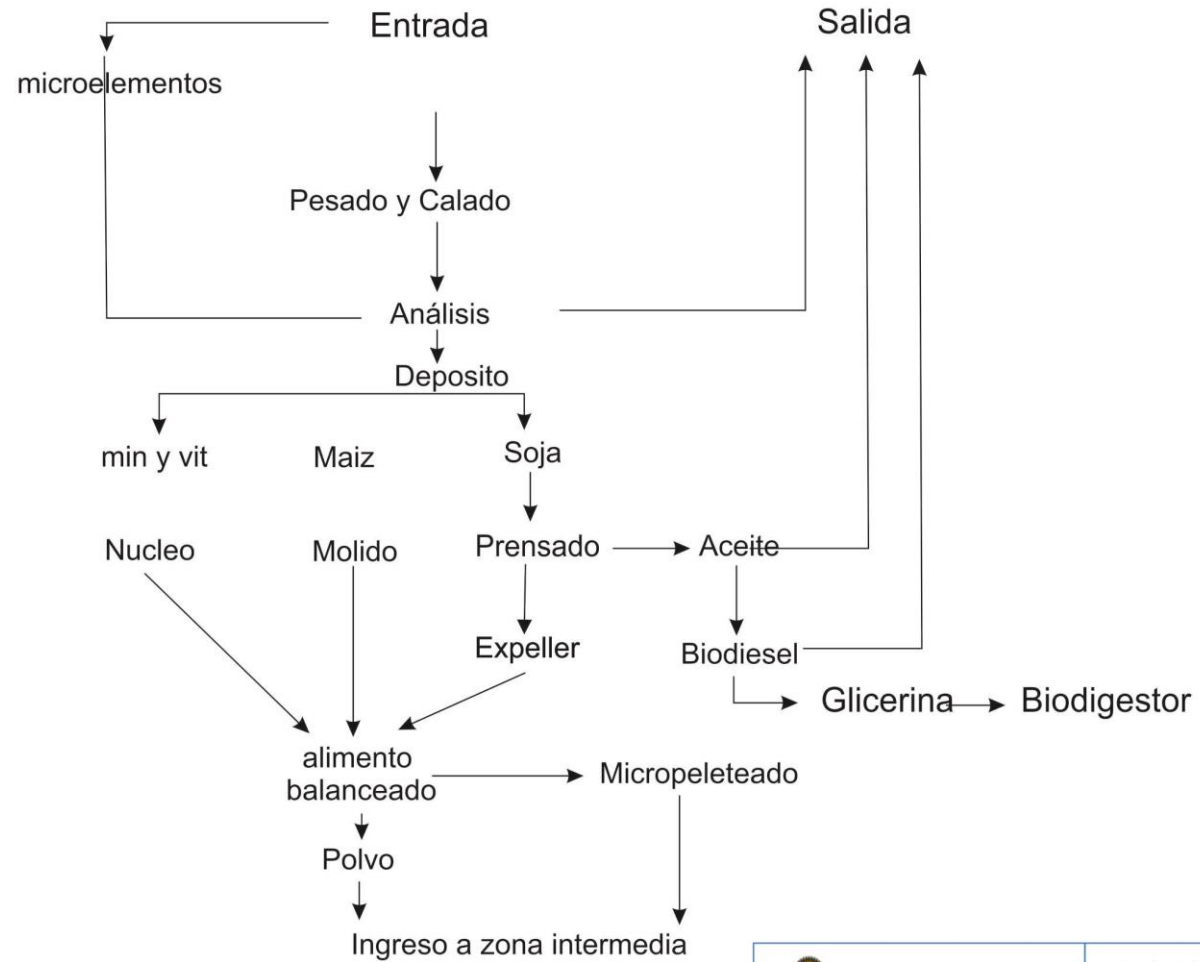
Entrada

Salida

microelementos

Pesado y Calado

Análisis

Deposito

min y vit

Maiz

Soja

Nucleo

Molido

Prensado

Aceite

Expeller

Biodiesel

Glicerina

Biodigestor

alimento balanceado

Micropeleteado

Polvo

Ingreso a zona intermedia